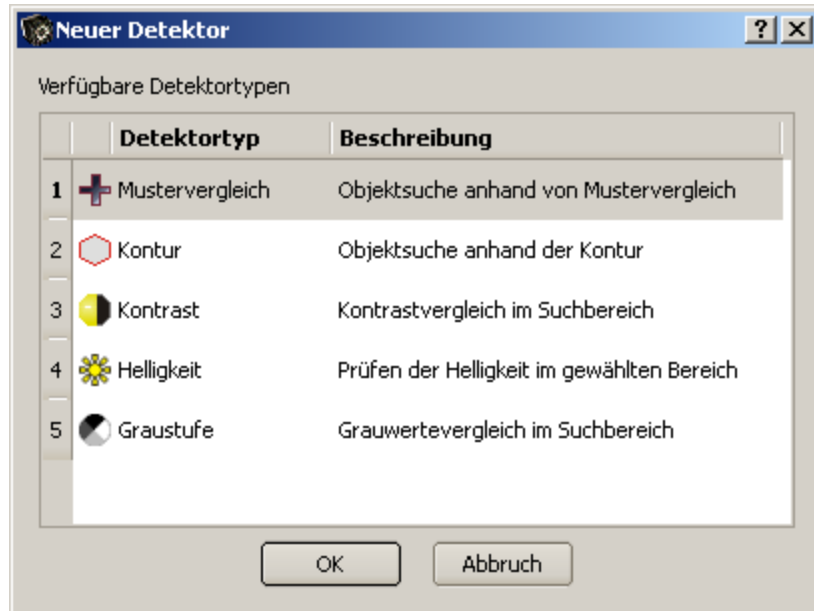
Neuer Detektor

? X

Verfügbare Detektortypen

| | Detektortyp | Beschreibung |
|---|---|---|
| 1 | Mustervergleich | Objektsuche anhand von Mustervergleich |
| 2 | Kontur | Objektsuche anhand der Kontur |
| 3 | Kontrast | Kontrastvergleich im Suchbereich |
| 4 | Helligkeit | Prüfen der Helligkeit im gewählten Bereich |
| 5 | Graustufe | Grauwertevergleich im Suchbereich |

OK

Abbruch